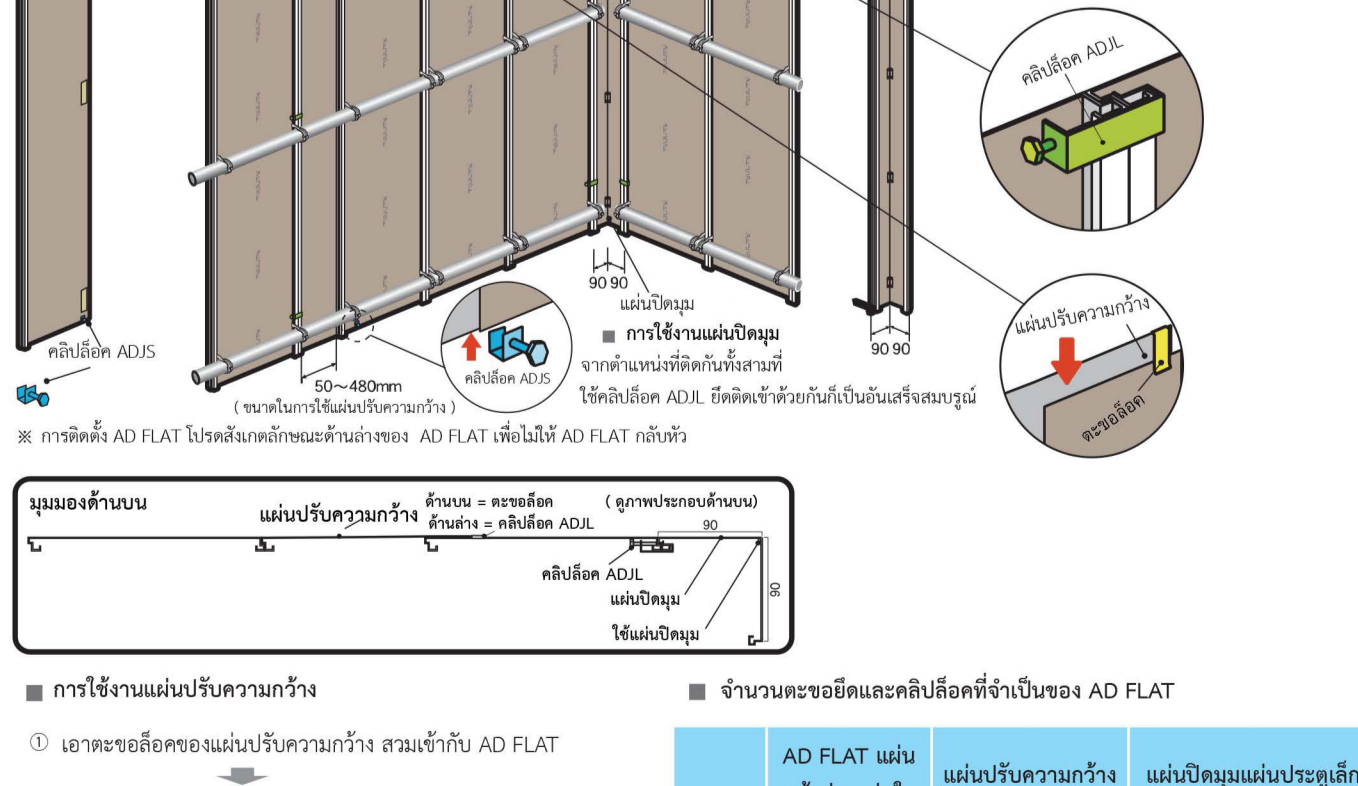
คลิปล็อค ADJL

แผ่นปรับความกว้าง

ตะขอล็อค

คลิปล็อค ADJS

คลิปล็อค ADJS

50～480mm
( ขนาดในการใช้แผ่นปรับความกว้าง )

90 90
แผ่นปิดมุม

■ การใช้งานแผ่นปิดมุม
จากตำแหน่งที่ติดกันทั้งสามที่ ใช้คลิปล็อค ADJL ยึดติดเข้าด้วยกันก็เป็นอันเสร็จสมบรูณ์

90 90

※ การติดตั้ง AD FLAT โปรดสังเกตลักษณะด้านล่างของ AD FLAT เพื่อไม่ให้ AD FLAT กลับหัว

มุมมองด้านบน
แผ่นปรับความกว้าง
ด้านบน = ตะขอล็อค
ด้านล่าง = คลิปล็อค ADJL
( ดูภาพประกอบด้านบน)
90
คลิปล็อค ADJL
แผ่นปิดมุม
90
ใช้แผ่นปิดมุม

■ การใช้งานแผ่นปรับความกว้าง

① เอาตะขอล็อคของแผ่นปรับความกว้าง สวมเข้ากับ AD FLAT

■ จำนวนตะขอยึดและคลิปล็อคที่จำเป็นของ AD FLAT

| | AD FLAT แผ่น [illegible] | แผ่นปรับความกว้าง | แผ่นปิดมุมแผ่นประตูเล็ก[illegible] |
|---|---|---|---|